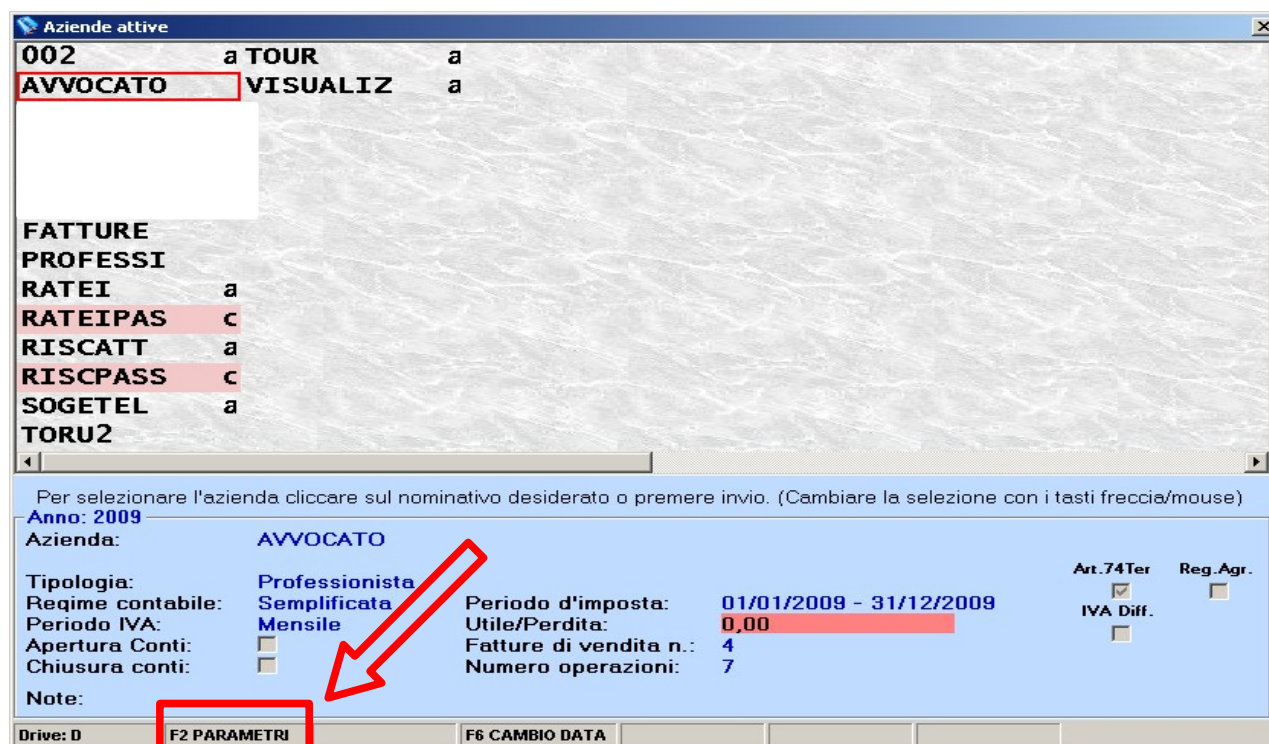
Aziende attive

002 a TOUR a
AVVOCATO VISUALIZ a

FATTURE
PROFESSI
RATEI a
RATEIPAS c
RISCATT a
RISCPASS c
SOGETEL a
TORU2

Per selezionare l'azienda cliccare sul nominativo desiderato o premere invio. (Cambiare la selezione con i tasti freccia/mouse)

Anno: 2009

Azienda: AVVOCATO

Tipologia: Professionista
Regime contabile: Semplificata
Periodo IVA: Mensile
Apertura Conti:
Chiusura conti:

Periodo d'imposta: 01/01/2009 - 31/12/2009
Utile/Perdita: 0,00
Fatture di vendita n.: 4
Numero operazioni: 7

Art.74Ter
Reg.Agr.
IVA Diff.

Note:

Drive: D
F2 PARAMETRI
F6 CAMBIO DATA